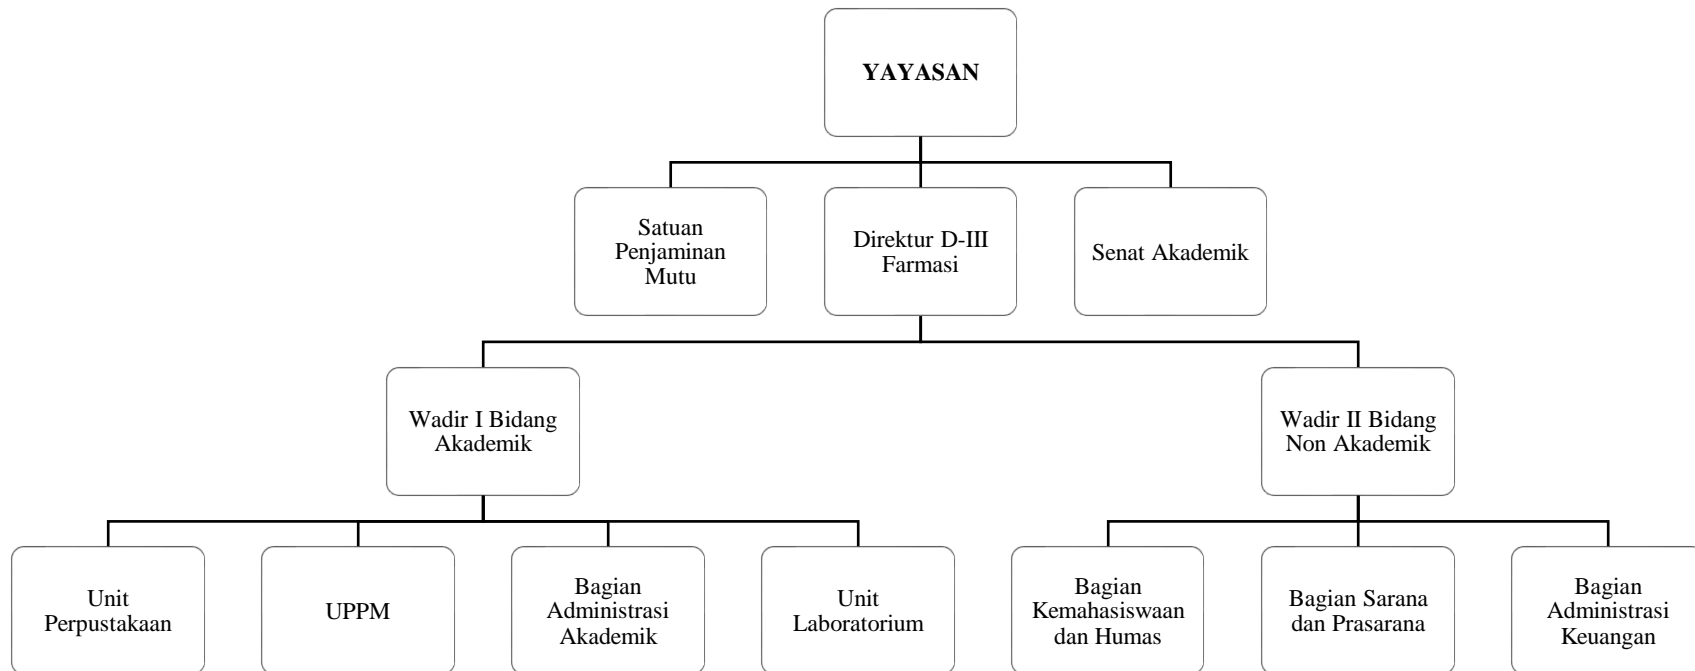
YAYASAN

Satuan Penjaminan Mutu

Direktur D-III Farmasi

Senat Akademik

Wadir I Bidang Akademik

Wadir II Bidang Non Akademik

Unit Perpustakaan

UPPM

Bagian Administrasi Akademik

Unit Laboratorium

Bagian Kemahasiswaan dan Humas

Bagian Sarana dan Prasarana

Bagian Administrasi Keuangan